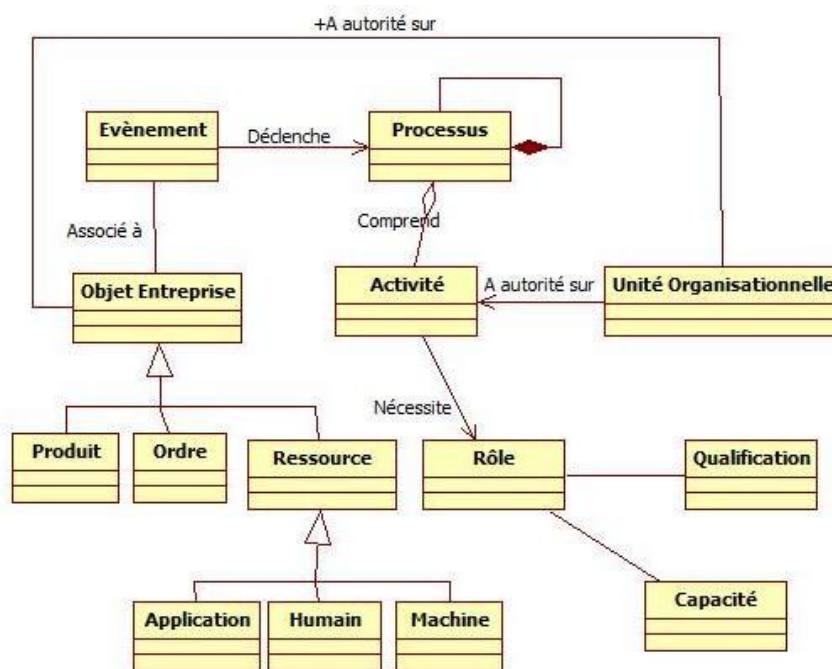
+A autorité sur

Evènement

Déclenche

Processus

Associé à

Comprend

Objet Entreprise

Activité

A autorité sur

Unité Organisationnelle

Nécessite

Produit

Ordre

Ressource

Rôle

Qualification

Capacité

Application

Humain

Machine